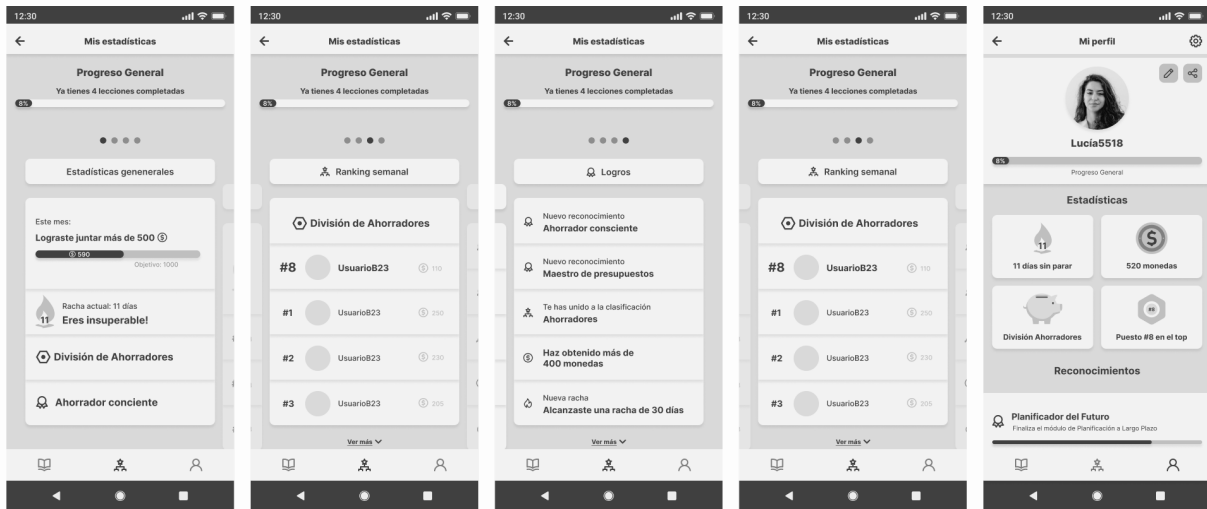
12:30

Mis estadísticas

Progreso General

Ya tienes 4 lecciones completadas

8%

Estadísticas genenerales

Este mes:

Lograste juntar más de 500

590

Objetivo: 1000

Racha actual: 11 días

11

Eres insuperable!

División de Ahorradores

Ahorrador conciente

12:30

Mis estadísticas

Progreso General

Ya tienes 4 lecciones completadas

8%

Ranking semanal

División de Ahorradores

#8 UsuarioB23 110

#1 UsuarioB23 250

#2 UsuarioB23 230

#3 UsuarioB23 205

Ver más

12:30

Mis estadísticas

Progreso General

Ya tienes 4 lecciones completadas

8%

Logros

Nuevo reconocimiento
Ahorrador consciente

Nuevo reconocimiento
Maestro de presupuestos

Te has unido a la clasificación
Ahorradores

Haz obtenido más de 400 monedas

Nueva racha
Alcanzaste una racha de 30 días

Ver más

12:30

Mis estadísticas

Progreso General

Ya tienes 4 lecciones completadas

8%

Ranking semanal

División de Ahorradores

#8 UsuarioB23 110

#1 UsuarioB23 250

#2 UsuarioB23 230

#3 UsuarioB23 205

Ver más

12:30

Mi perfil

Lucía5518

8%

Progreso General

Estadísticas

11

11 días sin parar

520 monedas

División Ahorradores

Puesto #8 en el top

Reconocimientos

Planificador del Futuro

Finaliza el módulo de Planificación a Largo Plazo